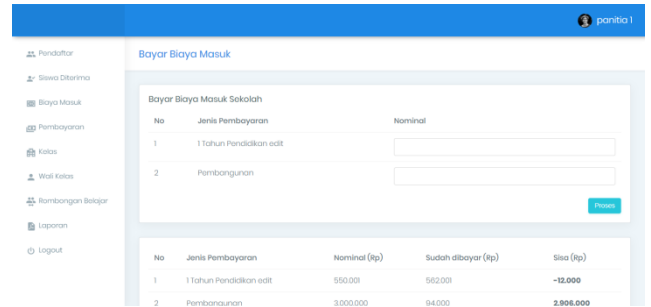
panitia 1

Pendaftar
Siswa Diterima
Biaya Masuk
Pembayaran
Kelas
Wali Kelas
Rombongan Belajar
Laporan
Logout

Bayar Biaya Masuk

Bayar Biaya Masuk Sekolah

| No | Jenis Pembayaran | Nominal |
|---|---|---|
| 1 | 1 Tahun Pendidikan edit | |
| 2 | Pembangunan | |

Proses

| No | Jenis Pembayaran | Nominal (Rp) | Sudah dibayar (Rp) | Sisa (Rp) |
|---|---|---|---|---|
| 1 | 1 Tahun Pendidikan edit | 550.001 | 562.001 | -12.000 |
| 2 | Pembangunan | 3.000.000 | 94.000 | 2.906.000 |